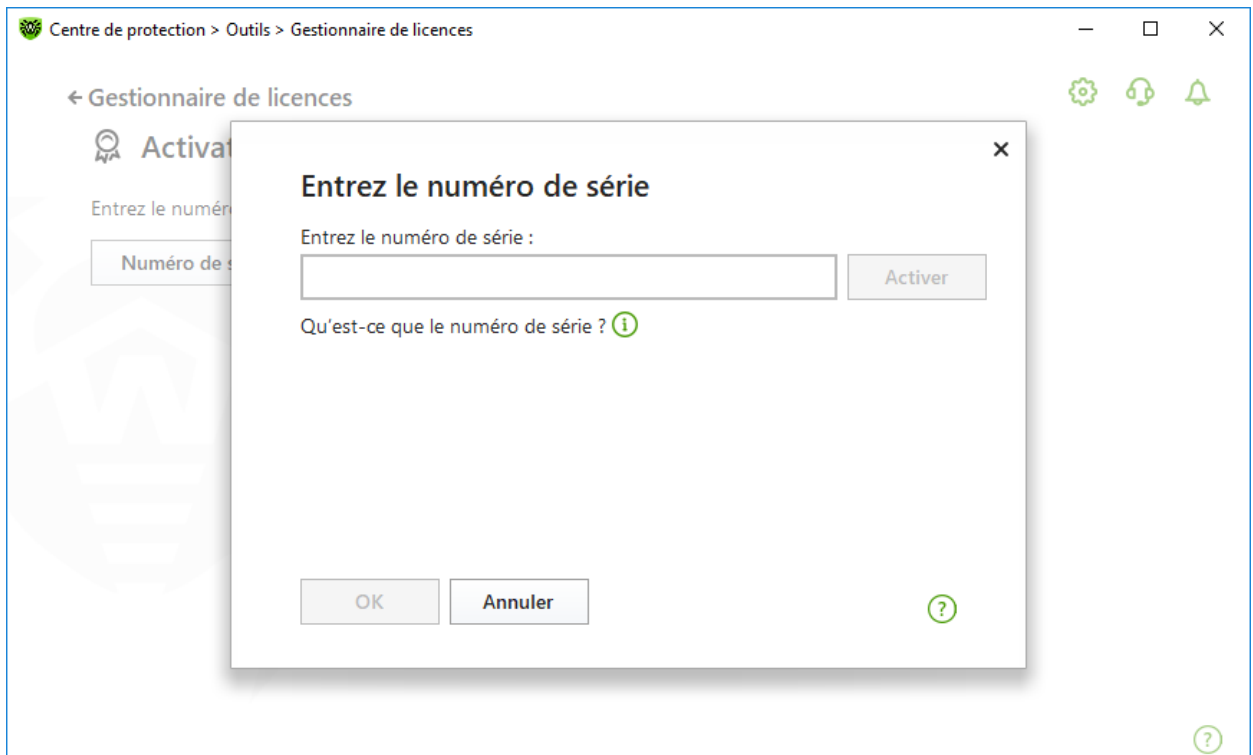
Centre de protection > Outils > Gestionnaire de licences

← Gestionnaire de licences

Activat

Entrez le numéro

Numéro de s

Entrez le numéro de série

Entrez le numéro de série :

Activer

Qu'est-ce que le numéro de série ?

OK

Annuler